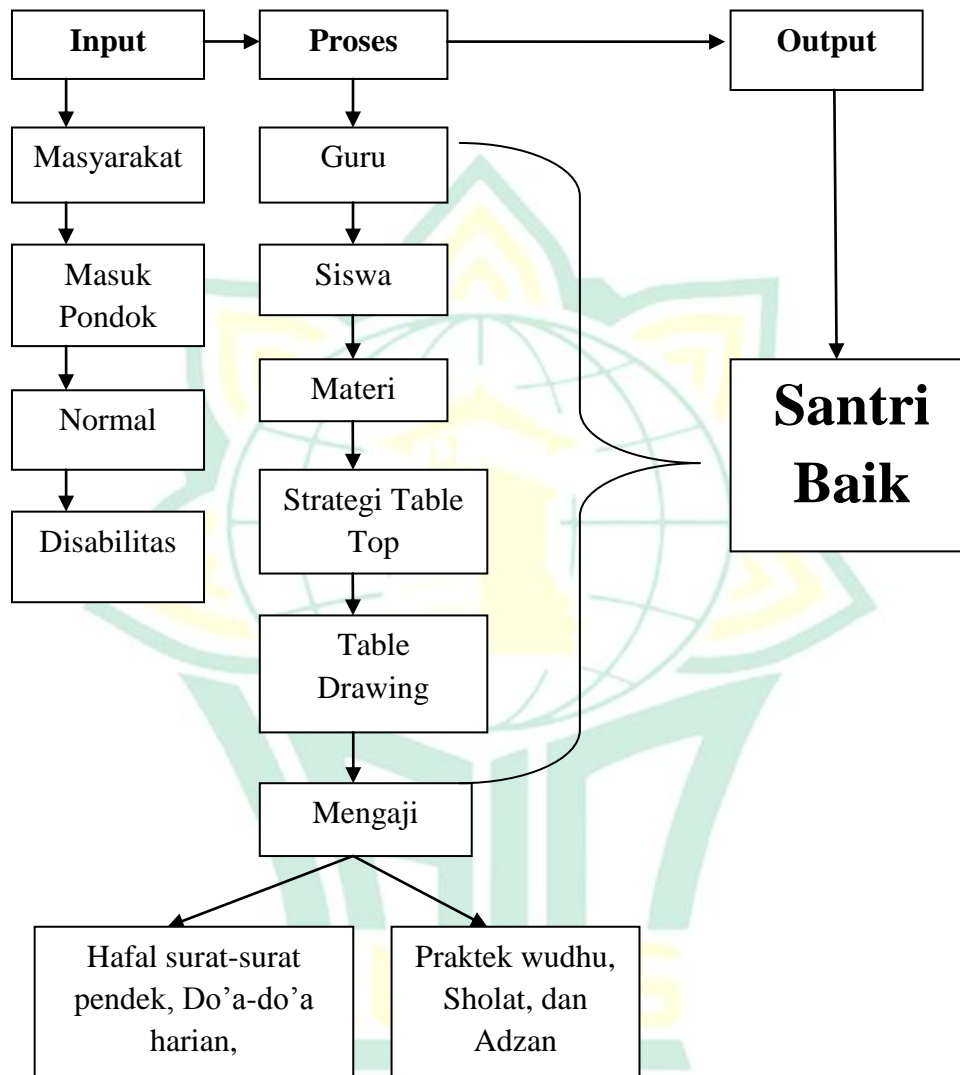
Input

Proses

Output

Masyarakat

Masuk Pondok

Normal

Disabilitas

Guru

Siswa

Materi

Strategi Table Top

Table Drawing

Mengaji

Santri Baik

Hafal surat-surat pendek, Do'a-do'a harian,

Praktek wudhu, Sholat, dan Adzan